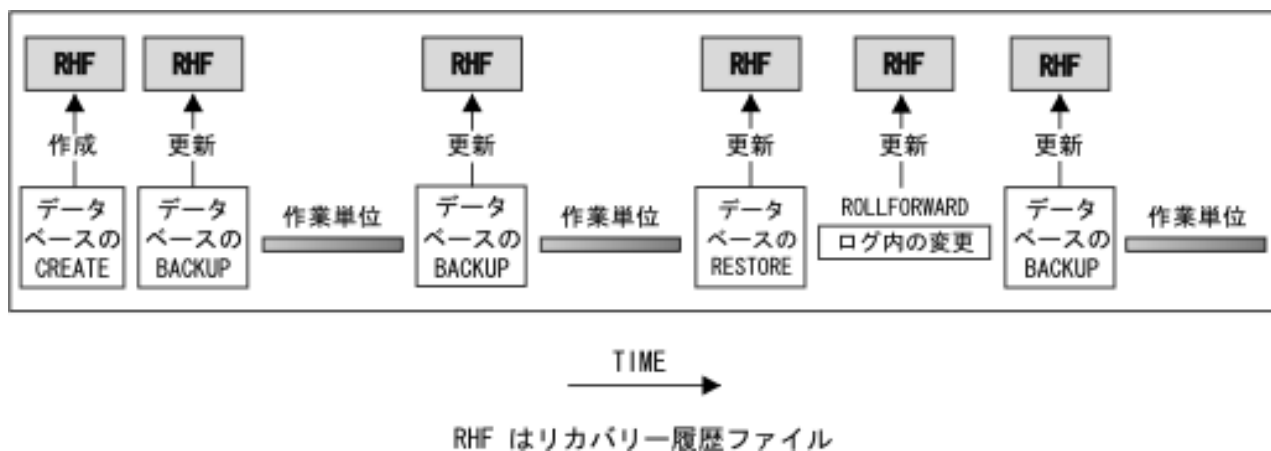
RHF
作成
データベースのCREATE

RHF
更新
データベースのBACKUP

作業単位

RHF
更新
データベースのBACKUP

作業単位

RHF
更新
データベースのRESTORE

RHF
更新
ROLLFORWARD
ログ内の変更

RHF
更新
データベースのBACKUP

作業単位

TIME

RHF はリカバリー履歴ファイル